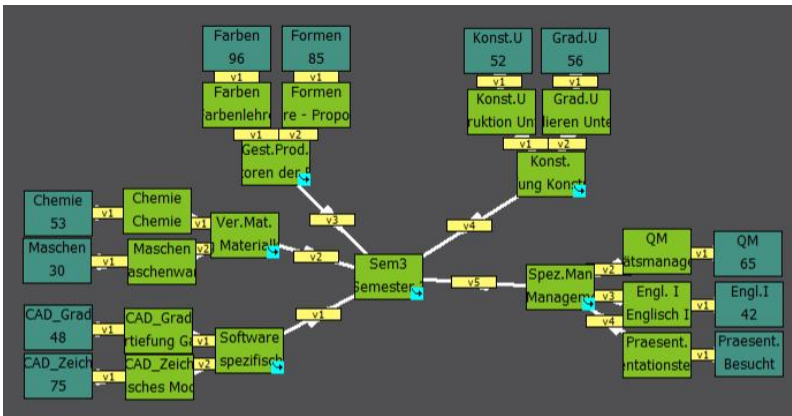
Farben
96

Formen
85

v1

v1

Farben
arbenlehre

Formen
re - Propo

v1 v2

Gest.Prod.
oren der

v3

Konst.U
52

Grad.U
56

v1

v1

Konst.U
ruktion Un

Grad.U
lieren Unte

v1 v2

Konst.
ung Konst

v4

Chemie
53

v1

Chemie
Chemie

v1

Ver.Mat.
Material

Maschen
30

v1

Maschen
aschenwa

v2

v2

Sem3
Semester

v5

Spez.Man
Managem

v2

QM
tsmanage

v1

QM
65

v3

Engl. I
Englisch I

v1

Engl.I
42

v4

Praesent.
entationste

v1

Praesent.
Besucht

CAD_Grad
48

v1

CAD_Grad
rtiefung G

v1

Software
spezifisch

v1

CAD_Zeich
75

v1

CAD_Zeich
sches Mod

v2